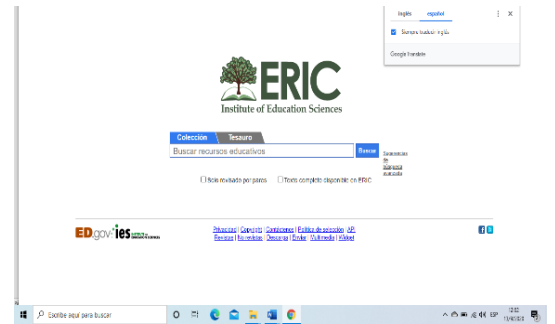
inglés español

Siempre traducir inglés

Google translate

ERIC
Institute of Education Sciences

Colección Tesauro

Buscar recursos educativos

Buscar

Sugerencias de búsqueda avanzada

Solo revisado por pares

Texto completo disponible en ERIC

ED.gov ies

Privacidad | Copyright | Contáctenos | Política de selección | API
Revistas | Novedades | Descargas | Enviar | Multimedia | Widget

Escribe aquí para buscar

ESP

12:02
13/4/2020